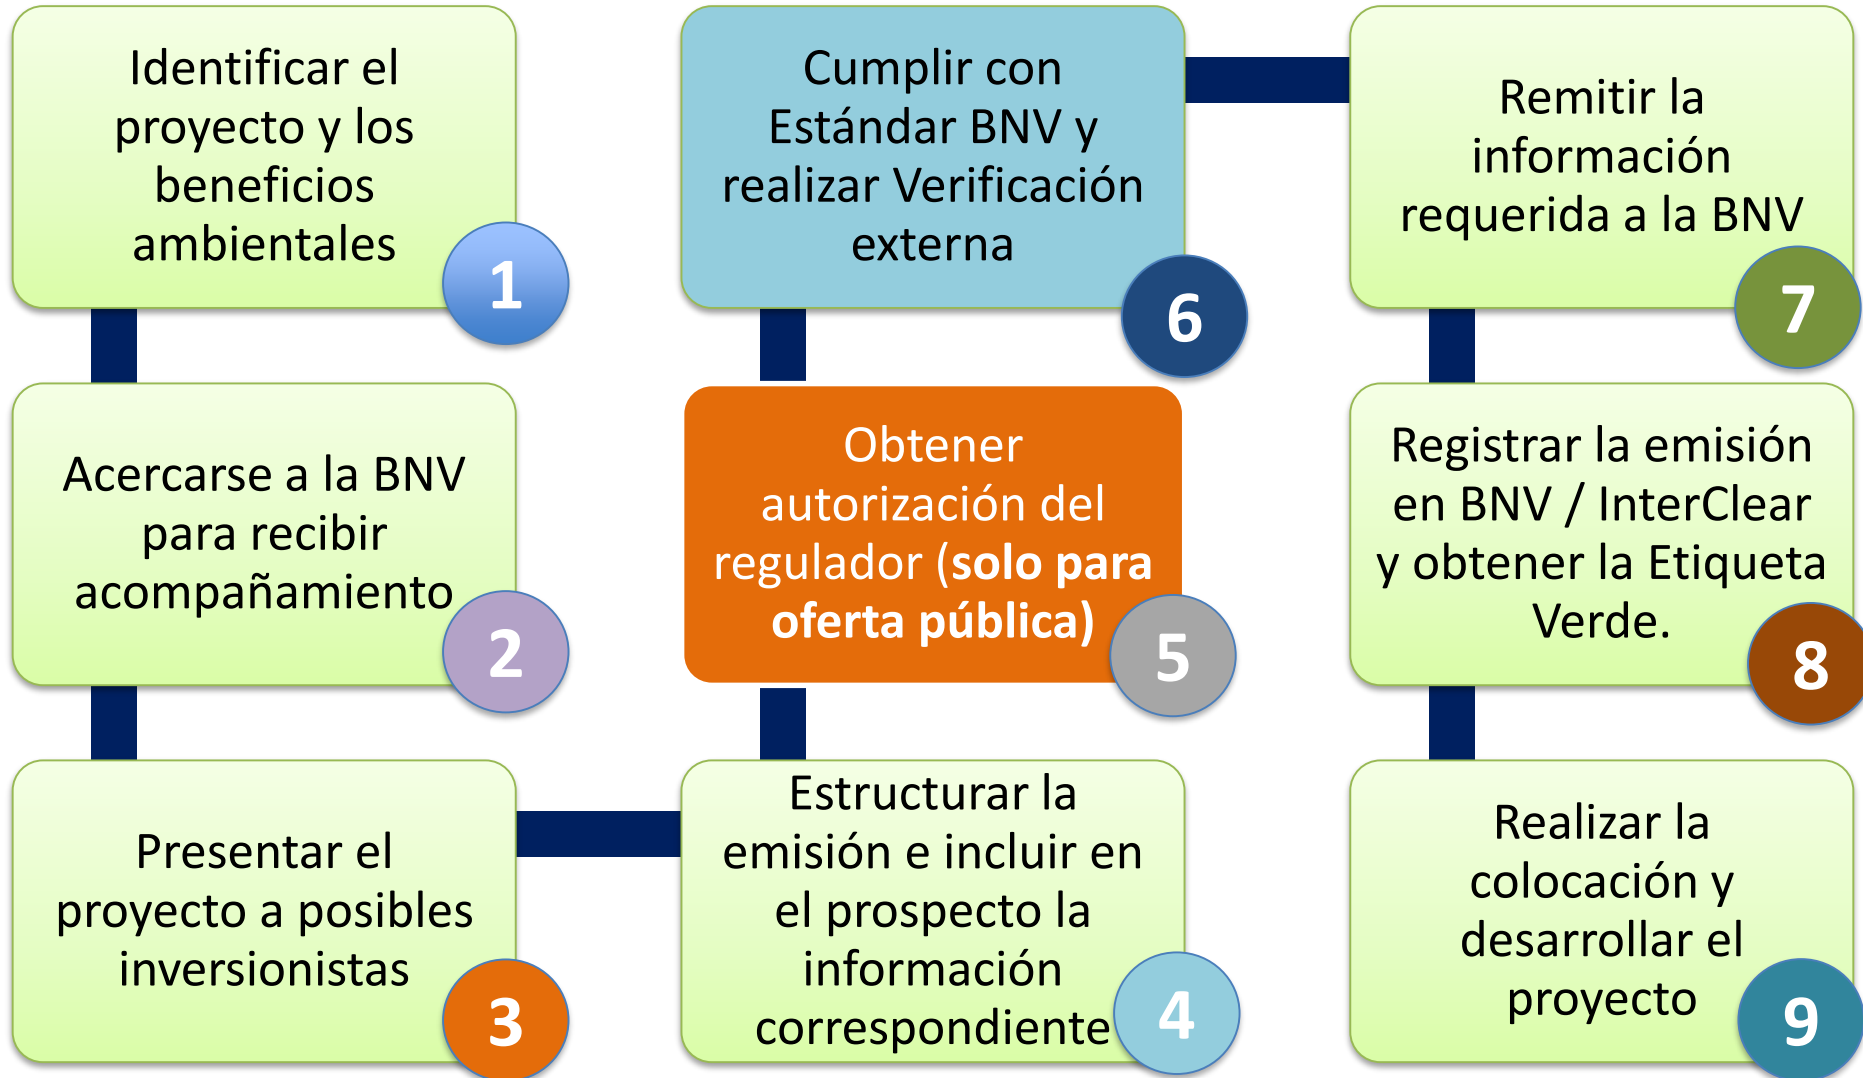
Identificar el proyecto y los beneficios ambientales
1

Acercarse a la BNV para recibir acompañamiento
2

Presentar el proyecto a posibles inversionistas
3

Estructurar la emisión e incluir en el prospecto la información correspondiente
4

Obtener autorización del regulador (**solo para oferta pública)**
5

Cumplir con Estándar BNV y realizar Verificación externa
6

Remitir la información requerida a la BNV
7

Registrar la emisión en BNV / InterClear y obtener la Etiqueta Verde.
8

Realizar la colocación y desarrollar el proyecto
9